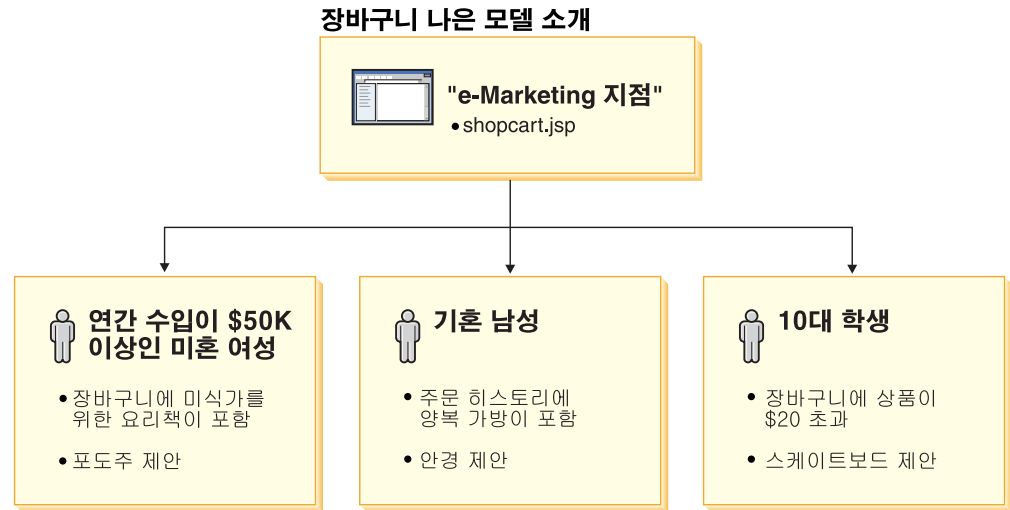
장바구니 나은 모델 소개

"e-Marketing 지점"
• shopcart.jsp

연간 수입이 $50K 이상인 미혼 여성

• 장바구니에 미식가를 위한 요리책이 포함

• 포도주 제안

기혼 남성

• 주문 히스토리에 양복 가방이 포함

• 안경 제안

10대 학생

• 장바구니에 상품이 $20 초과

• 스케이트보드 제안